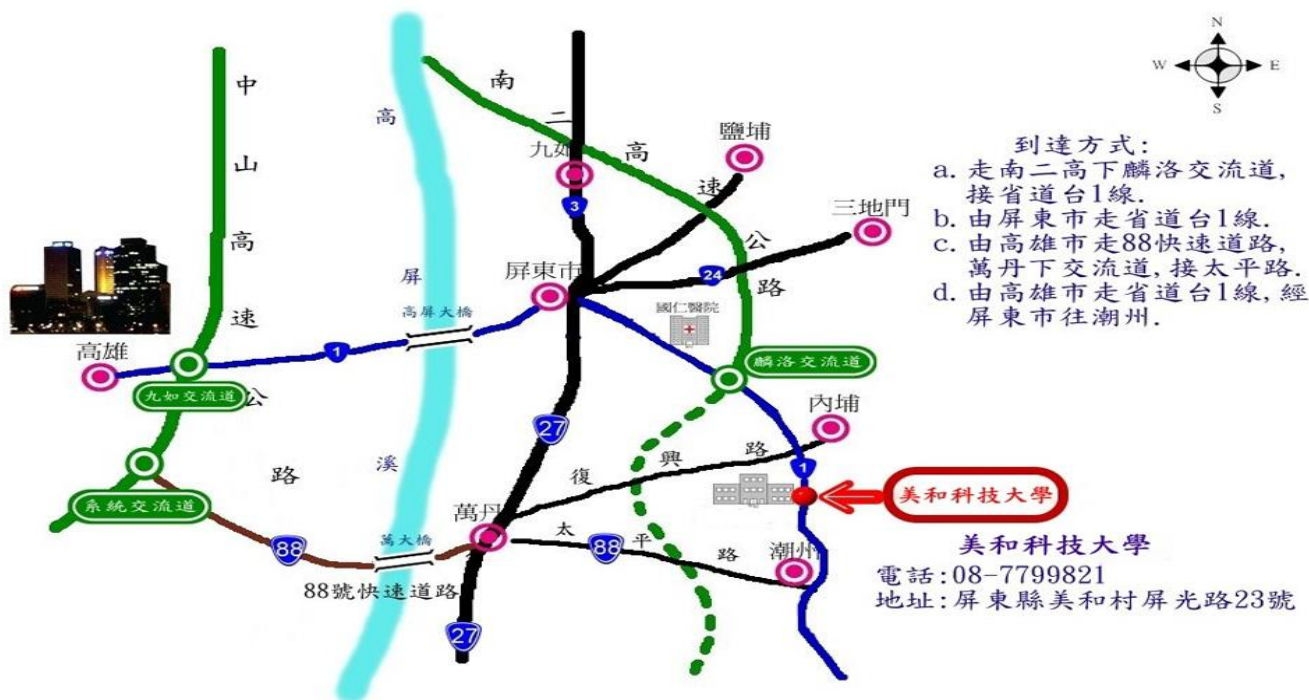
N
W
E
S

到達方式:
a. 走南二高下麟洛交流道, 接省道台1線.
b. 由屏東市走省道台1線.
c. 由高雄市走88快速道路, 萬丹下交流道, 接太平路.
d. 由高雄市走省道台1線, 經屏東市往潮州.

中山高速公路
高屏溪
南二高速公路
九如
3
鹽埔
三地門
屏東市
24
國仁醫院
高屏大橋
1
高雄
九如交流道
麟洛交流道
內埔
27
復興路
1
美和科技大學
系統交流道
萬丹
萬大橋
88
太平路
88
潮州
88號快速道路
27

美和科技大學
電話:08-7799821
地址:屏東縣美和村屏光路23號